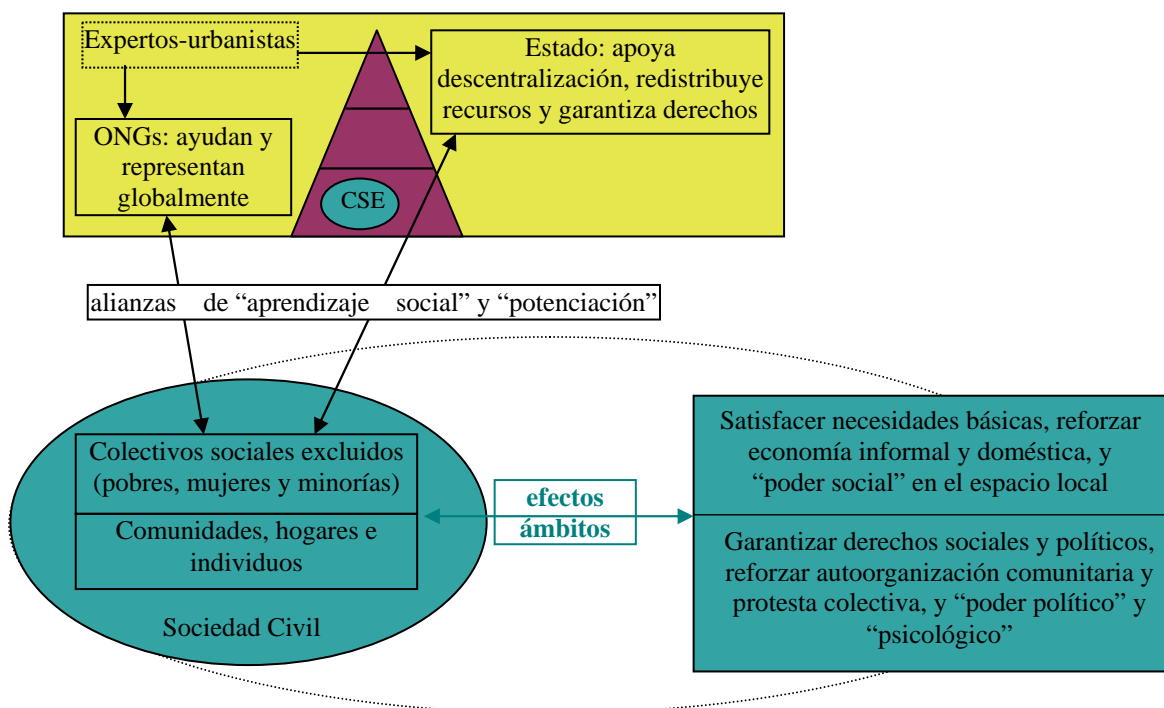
Expertos-urbanistas

Estado: apoya descentralización, redistribuye recursos y garantiza derechos

ONGs: ayudan y representan globalmente

CSE

alianzas de “aprendizaje social” y “potenciación”

Colectivos sociales excluidos (pobres, mujeres y minorías)

Comunidades, hogares e individuos

Sociedad Civil

efectos
ámbitos

Satisfacer necesidades básicas, reforzar economía informal y doméstica, y “poder social” en el espacio local

Garantizar derechos sociales y políticos, reforzar autoorganización comunitaria y protesta colectiva, y “poder político” y “psicológico”